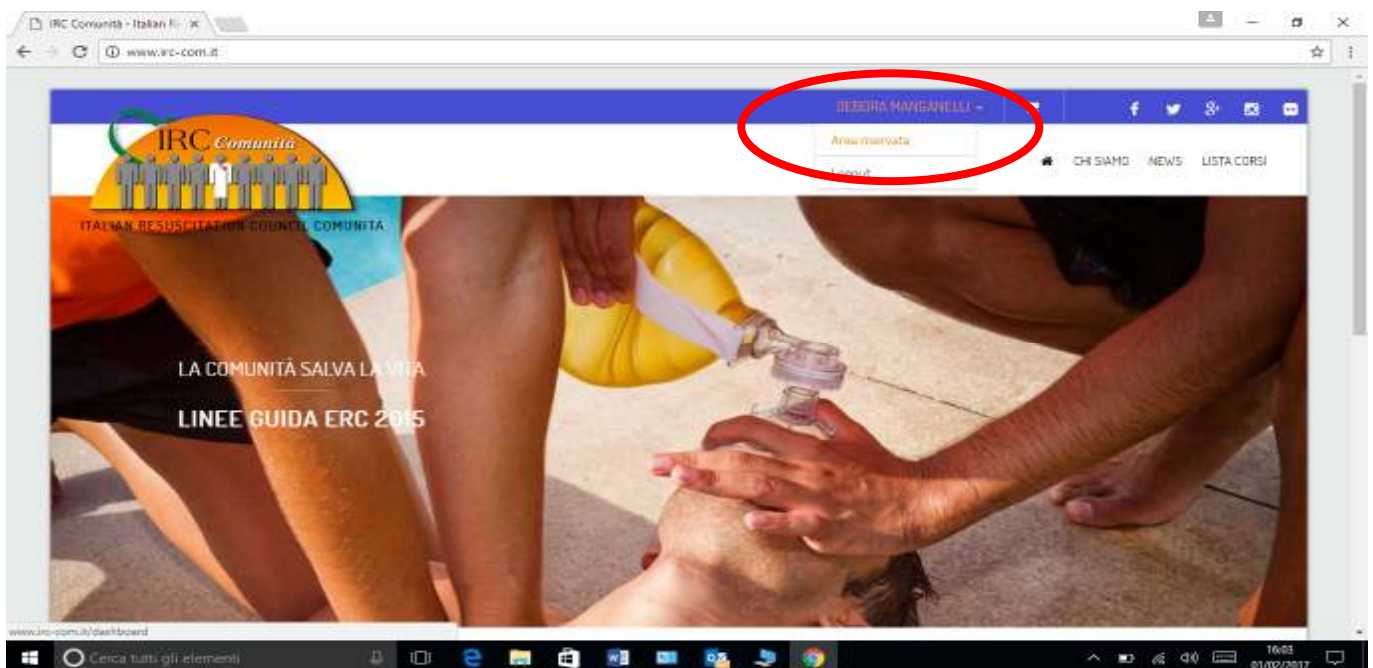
IRC Comunità - Italian R ×

www.irc-com.it

DEBORA MANGANELLI

Area riservata

Logout

IRC Comunità

ITALIAN RESUSCITATION COUNCIL COMUNITÀ

CHI SIAMO NEWS LISTA CORSI

LA COMUNITÀ SALVA LA VITA

LINEE GUIDA ERC 2015

www.irc-com.it/dashboard

Cerca tutti gli elementi

16:03
01/02/2017